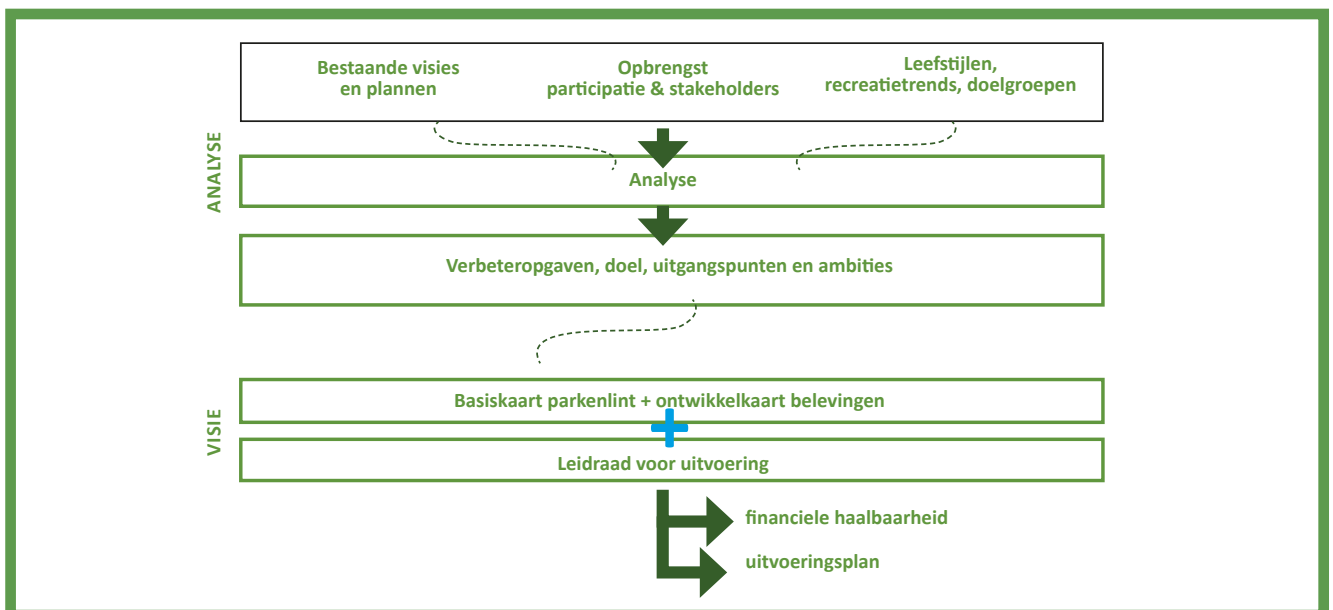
Bestaande visies en plannen

Opbrengst participatie & stakeholders

Leefstijlen, recreatietrends, doelgroepen

ANALYSE

Analyse

Verbeteropgaven, doel, uitgangspunten en ambities

VISIE

Basiskaart parkenlint + ontwikkelkaart belevingen

Leidraad voor uitvoering

financiele haalbaarheid

uitvoeringsplan